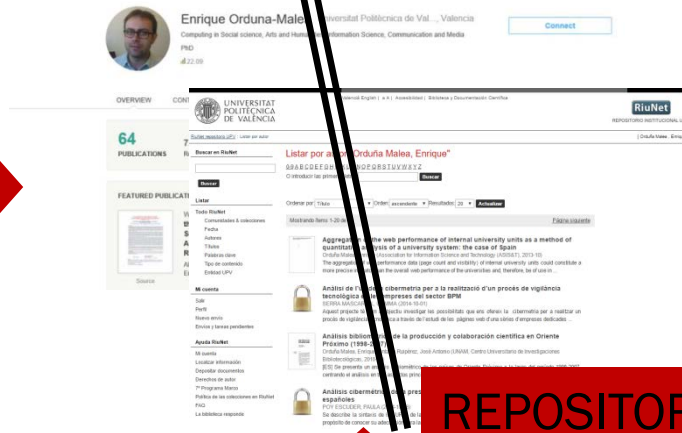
Enrique Orduna-Malea Universitat Politècnica de Val..., Valencia
Computing in Social science, Arts and Humanities, Information Science, Communication and Media
PhD
22.89

Connect

OVERVIEW CON

64
PUBLICATIONS

FEATURED PUBLICATI

Source

UNIVERSITAT POLITÈCNICA DE VALÈNCIA

RiuNet
REPOSITORIO INSTITUCIONAL

RiuNet repositorio UPV > Listar por autor

Buscar en RiuNet

Buscar

Listar
Todo RiuNet
Comunidades & colecciones
Fecha
Autores
Títulos
Palabras clave
Tipo de contenido
Entidad UPV

Mi cuenta
Salir
Perfil
Nuevo envío
Envíos y tareas pendientes

Ayuda RiuNet
Mi cuenta
Localizar información
Depositar documentos
Derechos de autor
7º Programa Marco
Política de las colecciones en RiuNet
FAQ
La biblioteca responde

Listar por autor "Orduña Malea, Enrique"

0-9 A B C D E F G H I J K L M N O P Q R S T U V W X Y Z
O introducir las primeras

Buscar

Ordenar por: Título Orden: ascendente Resultados: 20 Actualizar

Mostrando ítems 1-20 de

Página siguiente

Aggregated the web performance of internal university units as a method of quantitative analysis of a university system: the case of Spain
Orduña Malea, Enrique ... Association for Information Science and Technology (ASIS&T) 2013-10

Anàlisi de l'ús de la cibermetria per a la realització d'un procés de vigilància tecnològica en empreses del sector BPM
SERRA MASCARELL, ... (2014-10-01)

Análisis bibliométrico de la producción y colaboración científica en Oriente Próximo (1998-2007)
Orduña Malea, Enrique; ... Ruiz, José Antonio (UNAM. Centro Universitario de Investigaciones Bibliotecológicas, 2010)

Análisis cibermétrico ... españoles
POY ESCUDER, PAULA ...

REPOSITOR